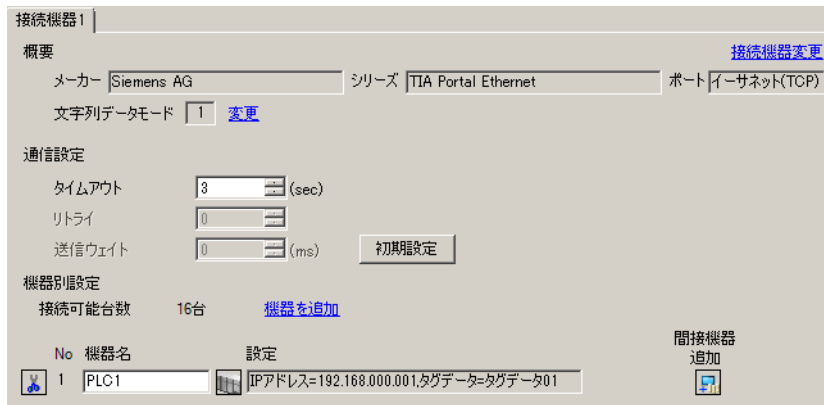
接続機器1

概要

接続機器変更

メーカー Siemens AG

シリーズ TIA Portal Ethernet

ポート イーサネット(TCP)

文字列データモード 1 変更

通信設定

タイムアウト 3 (sec)

リトライ 0

送信ウェイト 0 (ms)

初期設定

機器別設定

接続可能台数 16台 機器を追加

間接機器追加

| No | 機器名 | 設定 |
|---|---|---|
| 1 | PLC1 | IPアドレス=192.168.000.001,タグデータ=タグデータ01 |